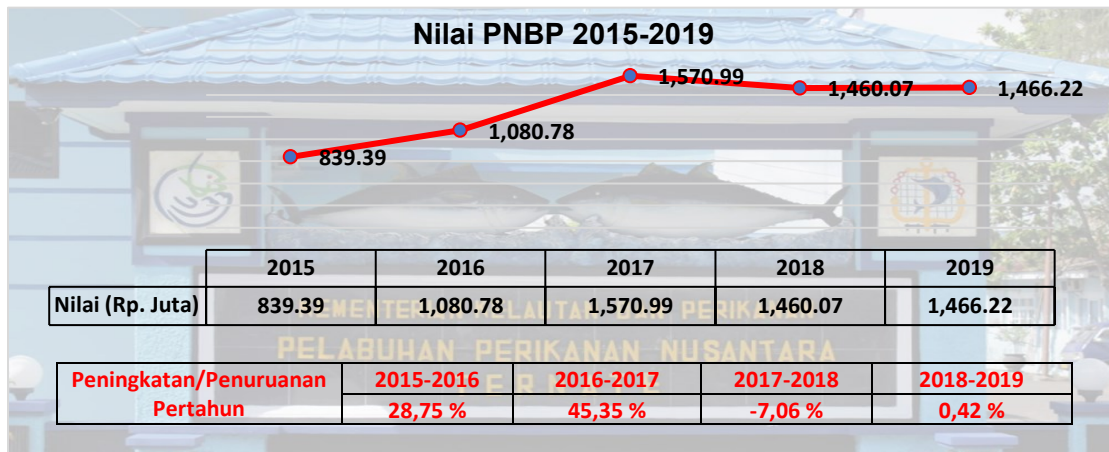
Nilai PNBP 2015-2019

839.39
1,080.78
1,570.99
1,460.07
1,466.22

| | 2015 | 2016 | 2017 | 2018 | 2019 |
|---|---|---|---|---|---|
| Nilai (Rp. Juta) | 839.39 | 1,080.78 | 1,570.99 | 1,460.07 | 1,466.22 |

KEMENTERIAN KELAUTAN DAN PERIKANAN
PELABUHAN PERIKANAN NUSANTARA

| Peningkatan/Penuruanan Pertahun | 2015-2016 | 2016-2017 | 2017-2018 | 2018-2019 |
|---|---|---|---|---|
| | 28,75 % | 45,35 % | -7,06 % | 0,42 % |